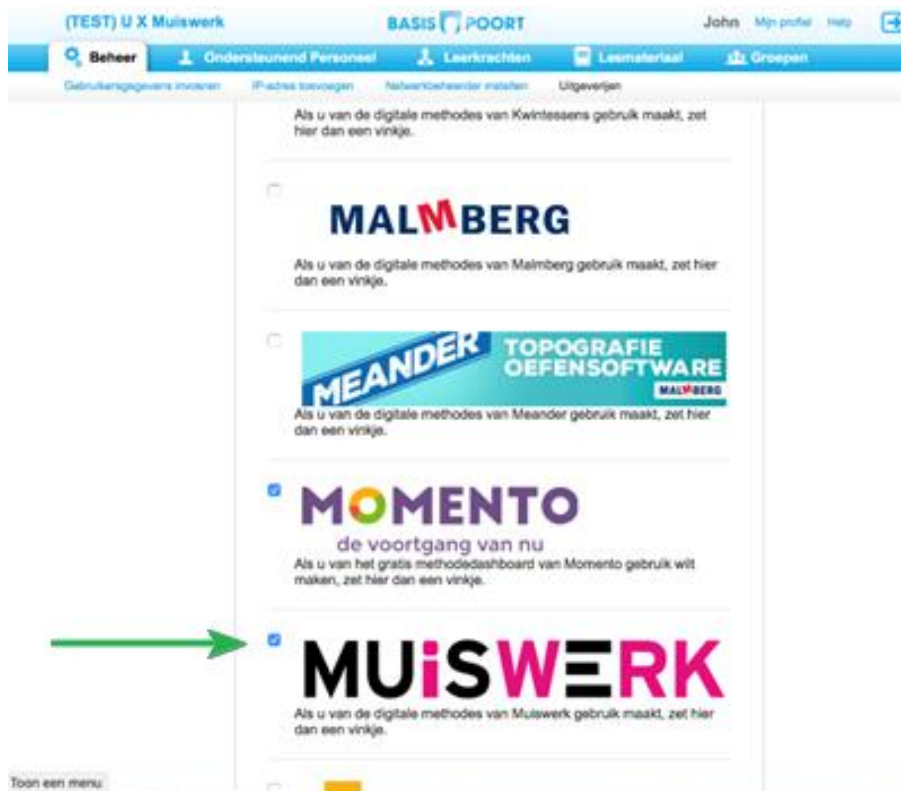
(TEST) U X Muiswerk

BASIS POORT

John Mijn profiel Help

Beheer
Ondersteunend Personeel
Leerkrachten
Lesmateriaal
Groepen

Gebruikersgegevens invoeren
IP-adres toevoegen
Netwerkbeheerder instellen
Uitgeverijen

Als u van de digitale methodes van Kwintessens gebruik maakt, zet hier dan een vinkje.

MALMBERG

Als u van de digitale methodes van Malmberg gebruik maakt, zet hier dan een vinkje.

MEANDER TOPOGRAFIE OEFENSOFTWARE MALMBERG

Als u van de digitale methodes van Meander gebruik maakt, zet hier dan een vinkje.

MOMENTO
de voortgang van nu

Als u van het gratis methodedashboard van Momento gebruik wilt maken, zet hier dan een vinkje.

MUiSWERK

Als u van de digitale methodes van Muiswerk gebruik maakt, zet hier dan een vinkje.

Toon een menu